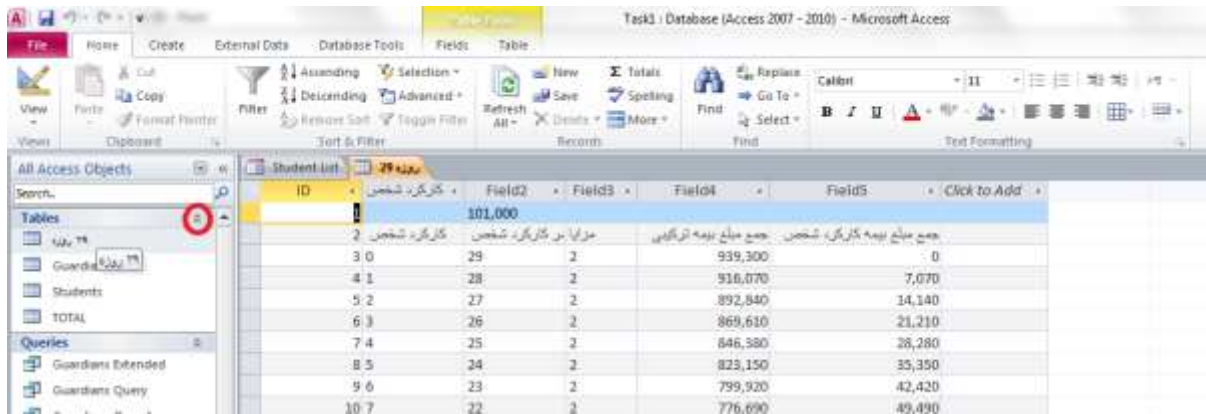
Table Tools

Task1 : Database (Access 2007 - 2010) - Microsoft Access

File Home Create External Data Database Tools Fields Table

View
Views

Paste
Cut
Copy
Format Painter
Clipboard

Filter
Ascending
Descending
Remove Sort
Selection
Advanced
Toggle Filter
Sort & Filter

Refresh All
New
Save
Delete
Totals
Spelling
More
Records

Find
Replace
Go To
Select
Find

Calibri
11
B I U
Text Formatting

All Access Objects

Search...

Tables
بیمه ۲۹
Guardia بیمه ۲۹
Students
TOTAL

Queries
Guardians Extended
Guardians Query

Student List | بیمه ۲۹

| ID | کارکرد شخص | Field2 | Field3 | Field4 | Field5 | Click to Add |
|---|---|---|---|---|---|---|
| 1 | | 101,000 | | | | |
| 2 | کارکرد شخص | مزایا بر کارکرد شخص | | جمع مبلغ بیمه ترکیبی | جمع مبلغ بیمه کارکرد شخص | |
| 3 | 0 | 29 | 2 | 939,300 | 0 | |
| 4 | 1 | 28 | 2 | 916,070 | 7,070 | |
| 5 | 2 | 27 | 2 | 892,840 | 14,140 | |
| 6 | 3 | 26 | 2 | 869,610 | 21,210 | |
| 7 | 4 | 25 | 2 | 846,380 | 28,280 | |
| 8 | 5 | 24 | 2 | 823,150 | 35,350 | |
| 9 | 6 | 23 | 2 | 799,920 | 42,420 | |
| 10 | 7 | 22 | 2 | 776,690 | 49,490 | |